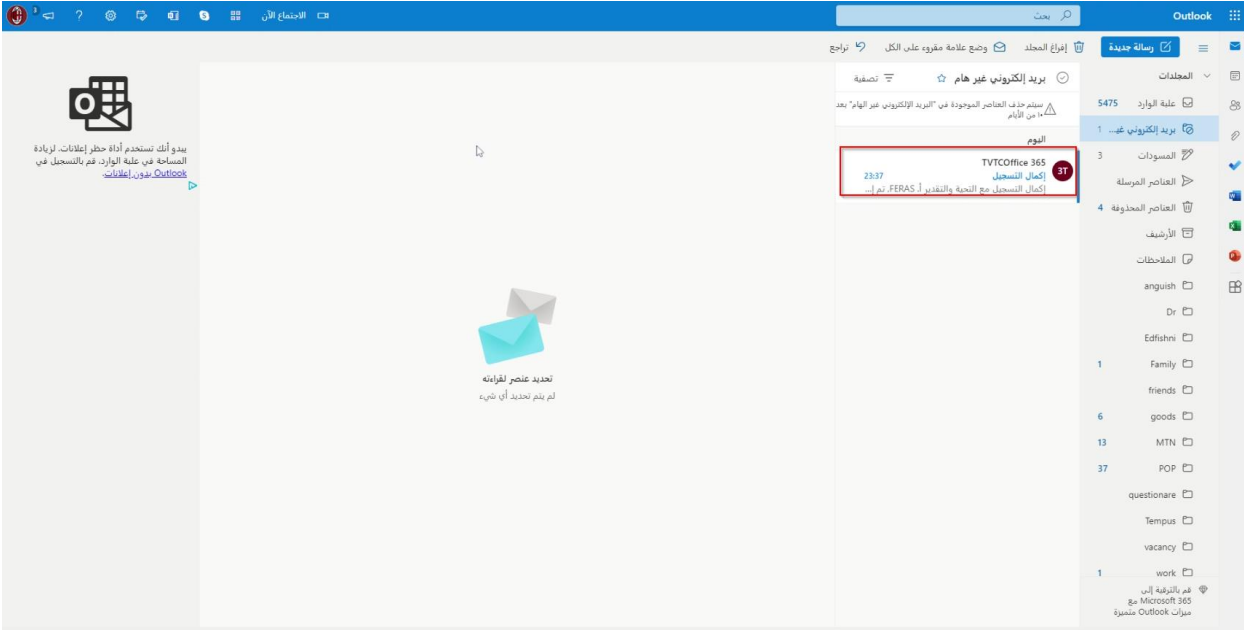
Outlook
بحث
الاجتماع الآن
3

رسالة جديدة
إفراغ المجلد
وضع علامة مقروء على الكل
تراجع

المجلدات
علبة الوارد 5475
بريد إلكتروني غير... 1
المسودات 3
العناصر المرسلة
العناصر المحذوفة 4
الأرشيف
الملاحظات
anguish
Dr
Edfishni
Family 1
friends
goods 6
MTN 13
POP 37
questionare
Tempus
vacancy
work 1

قم بالترقية إلى Microsoft 365 مع ميزات Outlook متميزة

بريد إلكتروني غير هام
تصفية
سيتم حذف العناصر الموجودة في "البريد الإلكتروني غير الهام" بعد ١٠ من الأيام
اليوم
3T
TVTCOffice 365
إكمال التسجيل
23:37
إكمال التسجيل مع التحية والتقدير أ. FERAS، تم إ...

تحديد عنصر لقراءته
لم يتم تحديد أي شيء

يبدو أنك تستخدم أداة حظر إعلانات. لزيادة المساحة في علبة الوارد، قم بالتسجيل في Outlook بدون إعلانات.